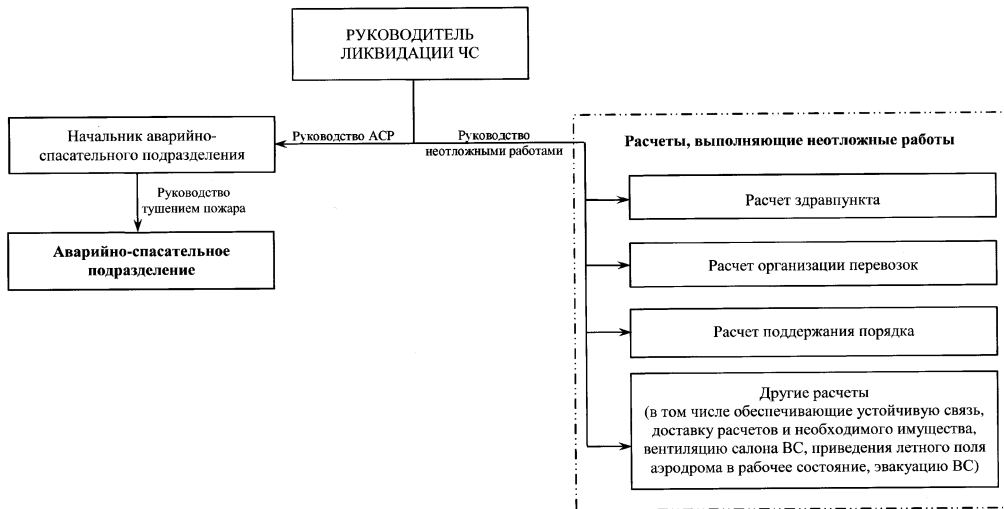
РУКОВОДИТЕЛЬ ЛИКВИДАЦИИ ЧС

Начальник аварийно-спасательного подразделения

Руководство АСР

Руководство неотложными работами

Руководство тушением пожара

Аварийно-спасательное подразделение

Расчеты, выполняющие неотложные работы

Расчет здравпункта

Расчет организации перевозок

Расчет поддержания порядка

Другие расчеты (в том числе обеспечивающие устойчивую связь, доставку расчетов и необходимого имущества, вентиляцию салона ВС, приведения летного поля аэродрома в рабочее состояние, эвакуацию ВС)